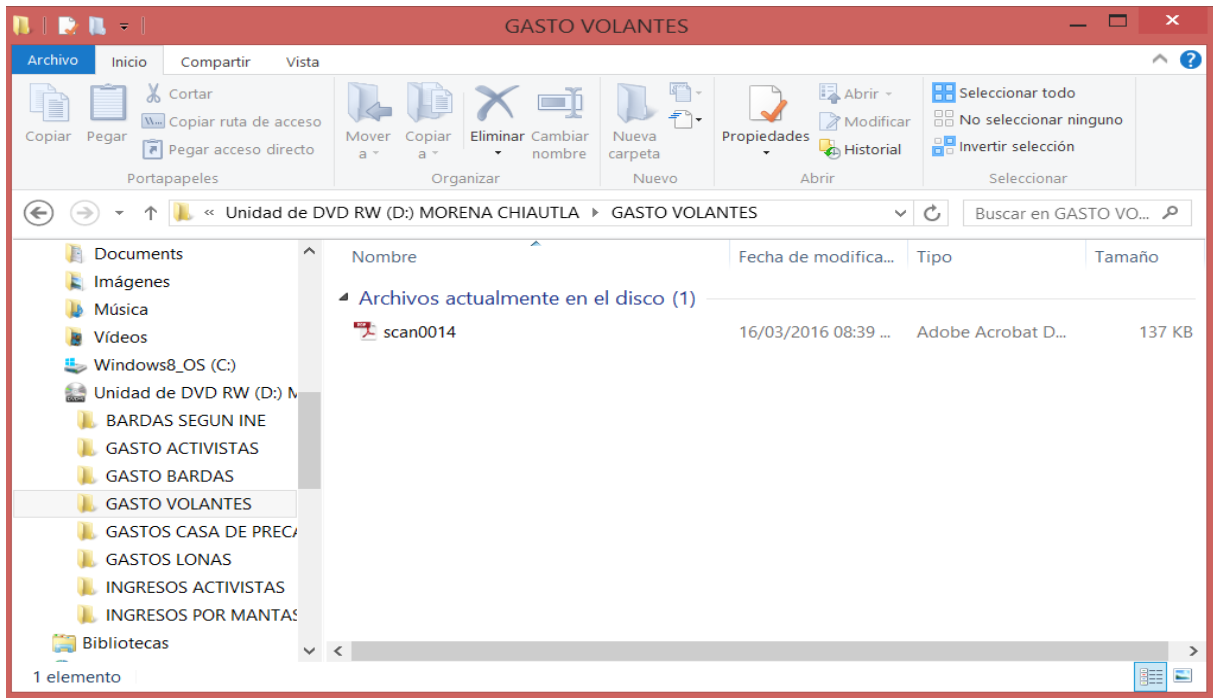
GASTO VOLANTES

Archivo | Inicio | Compartir | Vista

Copiar | Pegar | Cortar | Copiar ruta de acceso | Pegar acceso directo
Portapapeles

Mover a | Copiar a | Eliminar | Cambiar nombre
Organizar

Nueva carpeta
Nuevo

Propiedades | Abrir | Modificar | Historial
Abrir

Seleccionar todo | No seleccionar ninguno | Invertir selección
Seleccionar

« Unidad de DVD RW (D:) MORENA CHIAUTLA ▸ GASTO VOLANTES

Buscar en GASTO VO...

Documents
Imágenes
Música
Vídeos
Windows8_OS (C:)
Unidad de DVD RW (D:) M
BARDAS SEGUN INE
GASTO ACTIVISTAS
GASTO BARDAS
GASTO VOLANTES
GASTOS CASA DE PRECA
GASTOS LONAS
INGRESOS ACTIVISTAS
INGRESOS POR MANTAS
Bibliotecas

| Nombre | Fecha de modifica... | Tipo | Tamaño |
|---|---|---|---|
| Archivos actualmente en el disco (1) | | | |
| scan0014 | 16/03/2016 08:39 ... | Adobe Acrobat D... | 137 KB |

1 elemento